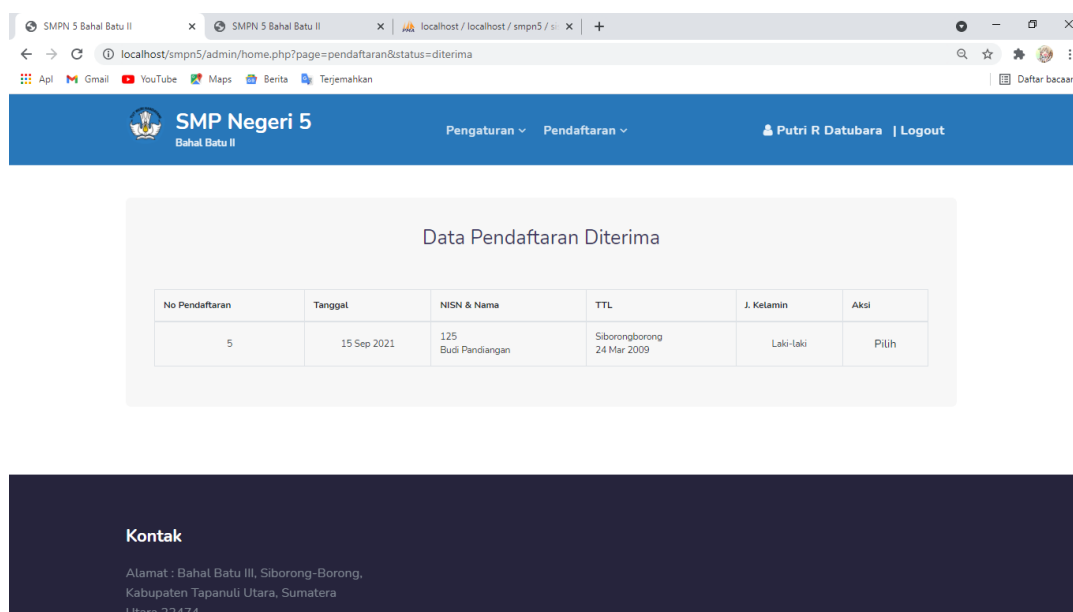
SMPN 5 Bahal Batu II ×
SMPN 5 Bahal Batu II ×
localhost / localhost / smpn5 / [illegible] ×
+

localhost/smpn5/admin/home.php?page=pendaftaran&status=diterima

Apl Gmail YouTube Maps Berita Terjemahkan
Daftar bacaan

SMP Negeri 5
Bahal Batu II

Pengaturan Pendaftaran

Putri R Datubara | Logout

Data Pendaftaran Diterima

| No Pendaftaran | Tanggal | NISN & Nama | TTL | J. Kelamin | Aksi |
|---|---|---|---|---|---|
| 5 | 15 Sep 2021 | 125 Budi Pandiangan | Siborongborong 24 Mar 2009 | Laki-laki | Pilih |

Kontak

Alamat : Bahal Batu III, Siborong-Borong, Kabupaten Tapanuli Utara, Sumatera Utara 22474